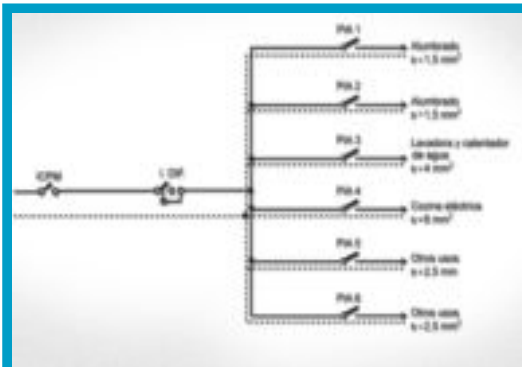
ICPM

I. Dif

PIA 1

Alumbrado
s = 1,5 mm²

PIA 2

Alumbrado
s = 1,5 mm²

PIA 3

Lavadora y calentador de agua
s = 4 mm²

PIA 4

Cocina eléctrica
s = 6 mm²

PIA 5

Otros usos
s = 2,5 mm

PIA 6

Otros usos
s = 2,5 mm²